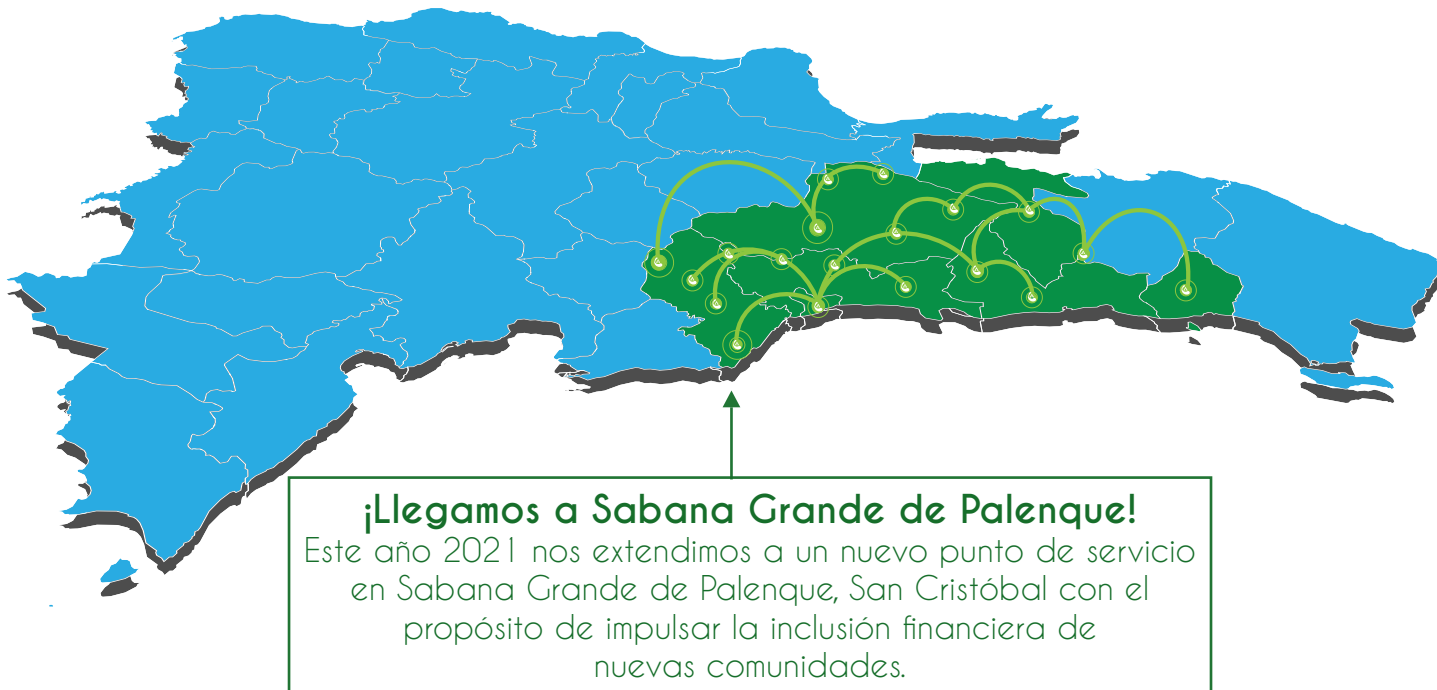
¡Llegamos a Sabana Grande de Palenque!

Este año 2021 nos extendimos a un nuevo punto de servicio en Sabana Grande de Palenque, San Cristóbal con el propósito de impulsar la inclusión financiera de nuevas comunidades.